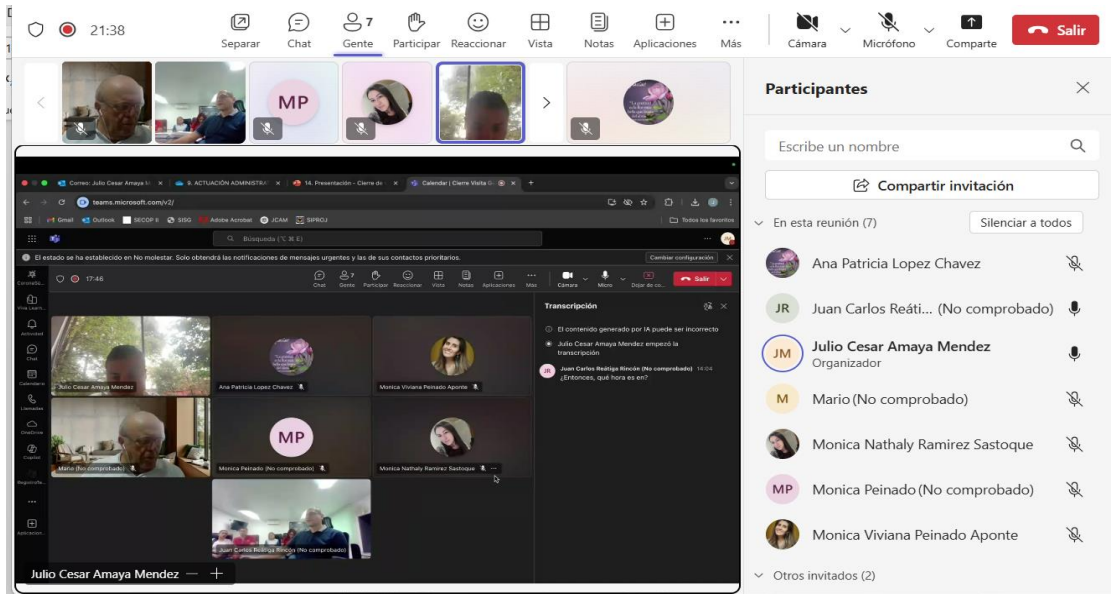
21:38

Separar Chat 7 Gente Participar Reaccionar Vista Notas Aplicaciones Más Cámara Micrófono Comparte Salir

MP

Participantes

Escribe un nombre

Compartir invitación

En esta reunión (7) Silenciar a todos

Ana Patricia Lopez Chavez

JR Juan Carlos Reáti... (No comprobado)

JM Julio Cesar Amaya Mendez
Organizador

M Mario (No comprobado)

Monica Nathaly Ramirez Sastoque

MP Monica Peinado (No comprobado)

Monica Viviana Peinado Aponte

Otros invitados (2)

Correo: Julio Cesar Amaya M | 9. ACTUACIÓN ADMINISTRA | 14. Presentación - Cierre de | Calendar | Cierre Visita G

teams.microsoft.com/v2/

Gmail Outlook SECOP II SISG Adobe Acrobat JCAM SIPROJ Todos los favoritos

Búsqueda (⌥ ⌘ E)

El estado se ha establecido en No molestar. Solo obtendrá las notificaciones de mensajes urgentes y las de sus contactos prioritarios. Cambiar configuración

17:46

Chat Gente Participar Reaccionar Vista Notas Aplicaciones Más Cámara Micro Dejar de co... Salir

Transcripción

El contenido generado por IA puede ser incorrecto

Julio Cesar Amaya Mendez empezó la transcripción

JR Juan Carlos Reátiga Rincón (No comprobado) 14:04
¿Entonces, qué hora es en?

Julio Cesar Amaya Mendez

Ana Patricia Lopez Chavez

Monica Viviana Peinado Aponte

Mario (No comprobado)

MP

Monica Peinado (No comprobado)

Monica Nathaly Ramirez Sastoque

Juan Carlos Reátiga Rincón (No comprobado)

Julio Cesar Amaya Mendez